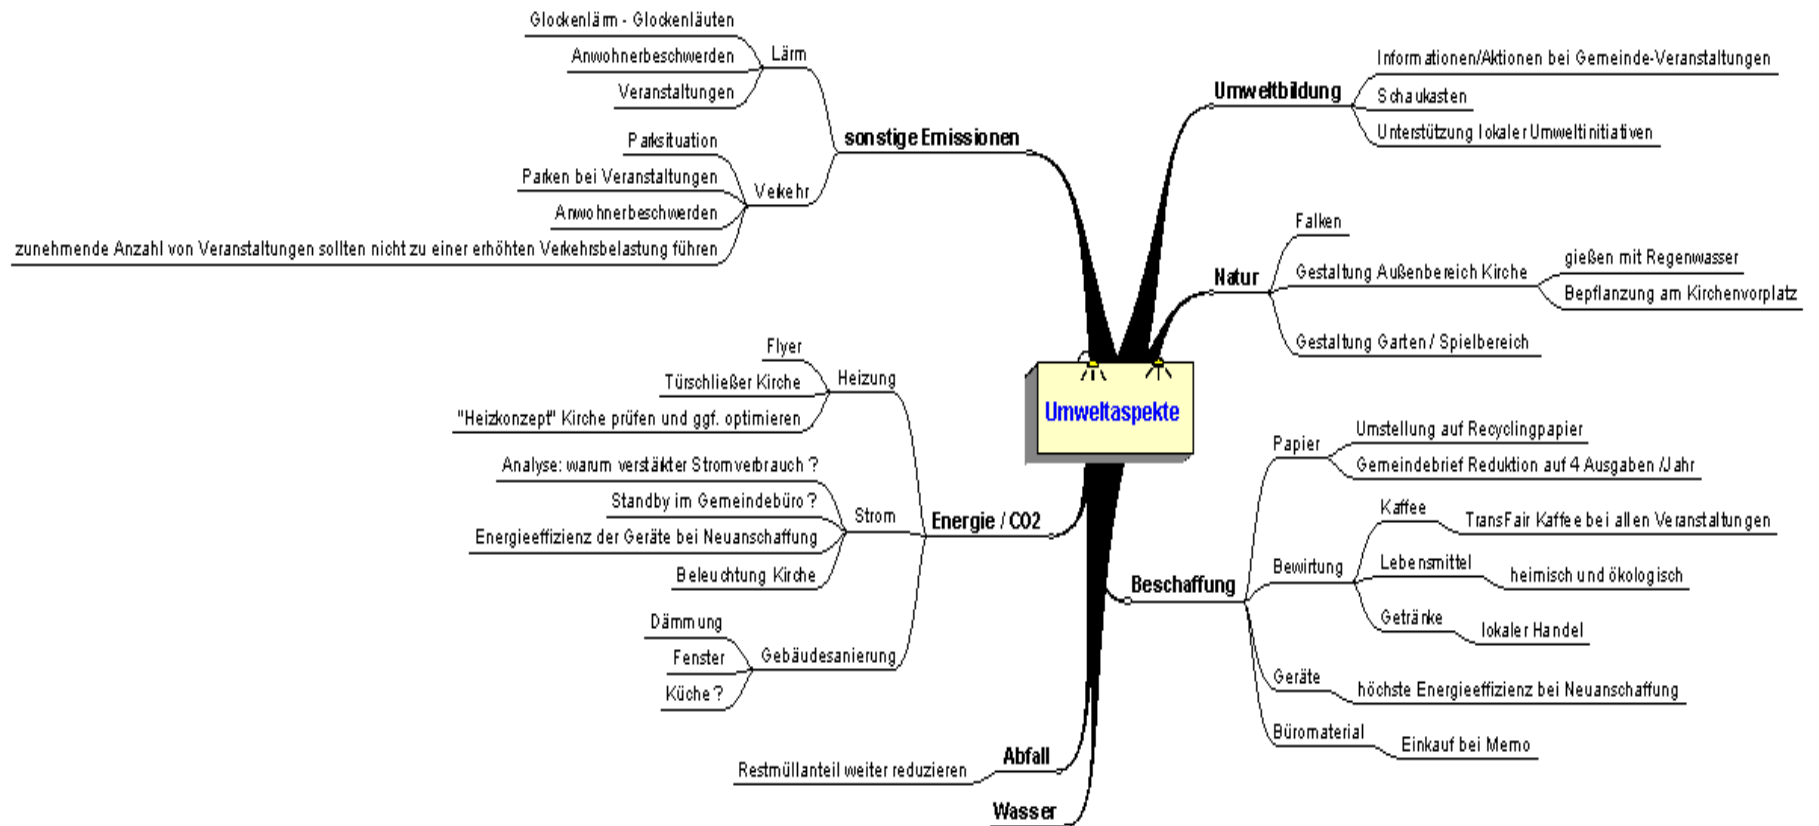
Umweltaspekte

sonstige Emissionen
Lärm
Glockenlärm - Glockenläuten
Anwohnerbeschwerden
Veranstaltungen
Verkehr
Parksituation
Parken bei Veranstaltungen
Anwohnerbeschwerden
zunehmende Anzahl von Veranstaltungen sollten nicht zu einer erhöhten Verkehrsbelastung führen

Energie / CO2
Heizung
Flyer
Türschließer Kirche
"Heizkonzept" Kirche prüfen und ggf. optimieren
Strom
Analyse: warum verstärkter Stromverbrauch ?
Standby im Gemeindebüro ?
Energieeffizienz der Geräte bei Neuanschaffung
Beleuchtung Kirche
Gebäudesanierung
Dämmung
Fenster
Küche ?

Abfall
Restmüllanteil weiter reduzieren

Wasser

Umweltbildung
Informationen/Aktionen bei Gemeinde-Veranstaltungen
Schaukasten
Unterstützung lokaler Umweltinitiativen

Natur
Falken
Gestaltung Außenbereich Kirche
gießen mit Regenwasser
Bepflanzung am Kirchenvorplatz
Gestaltung Garten / Spielbereich

Beschaffung
Papier
Umstellung auf Recyclingpapier
Gemeindebrief Reduktion auf 4 Ausgaben /Jahr
Bewirtung
Kaffee
TransFair Kaffee bei allen Veranstaltungen
Lebensmittel
heimisch und ökologisch
Getränke
lokaler Handel
Geräte
höchste Energieeffizienz bei Neuanschaffung
Büromaterial
Einkauf bei Memo